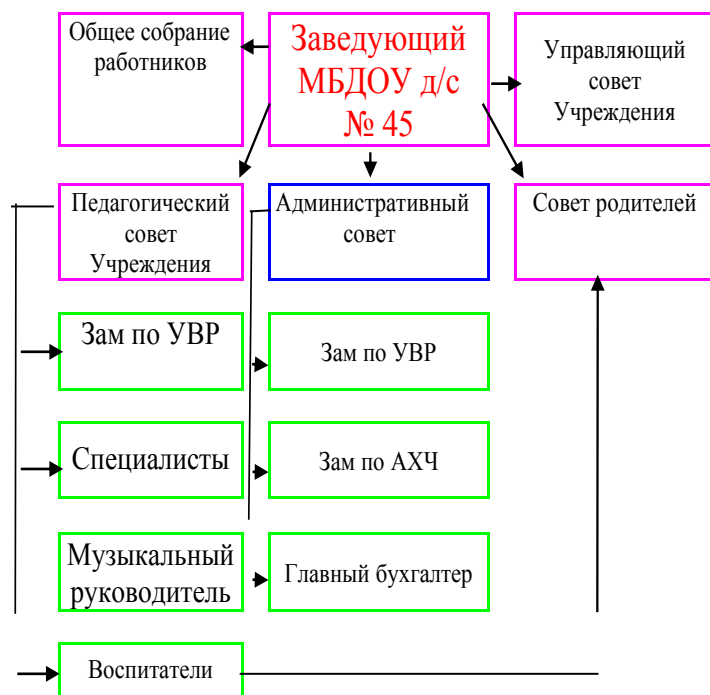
Общее собрание работников

Заведующий МБДОУ д/с № 45

Управляющий совет Учреждения

Педагогический совет Учреждения

Административный совет

Совет родителей

Зам по УВР

Зам по УВР

Специалисты

Зам по АХЧ

Музыкальный руководитель

Главный бухгалтер

Воспитатели